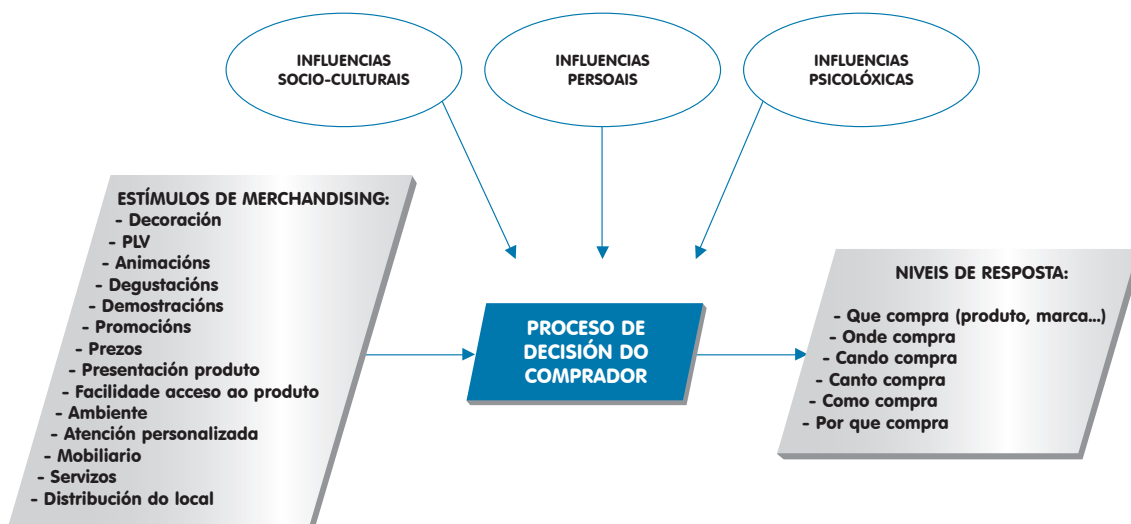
INFLUENCIAS SOCIO-CULTURAIS

INFLUENCIAS PERSOAIS

INFLUENCIAS PSICOLÓXICAS

ESTÍMULOS DE MERCHANDISING:
- Decoración
- PLV
- Animacións
- Degustacións
- Demostracións
- Promocións
- Prezos
- Presentación produto
- Facilidade acceso ao produto
- Ambiente
- Atención personalizada
- Mobiliario
- Servizos
- Distribución do local

PROCESO DE DECISIÓN DO COMPRADOR

NIVEIS DE RESPOSTA:
- Que compra (produto, marca...)
- Onde compra
- Cando compra
- Canto compra
- Como compra
- Por que compra